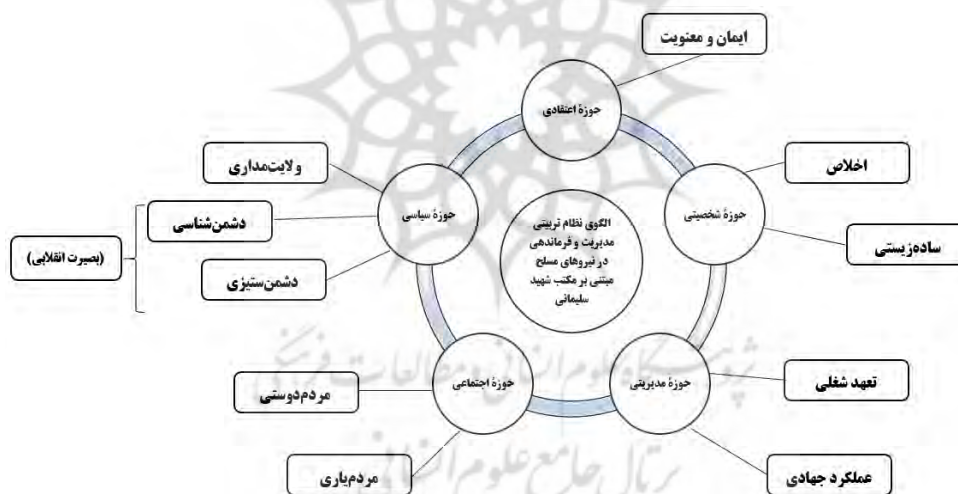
ایمان و معنویت

حوزهٔ اعتقادی

اخلاص

حوزهٔ شخصیتی

ساده‌زیستی

ولایت‌مداری

حوزهٔ سیاسی

دشمن‌شناسی

(بصیرت انقلابی)

دشمن‌ستیزی

الگوی نظام تربیتی مدیریت و فرماندهی در نیروهای مسلح مبتنی بر مکتب شهید سلیمانی

حوزهٔ اجتماعی

مردم‌دوستی

حوزهٔ مدیریتی

تعهد شغلی

مردم‌یاری

عملکرد جهادی

پژوهشگاه علوم انسانی و مطالعات فرهنگی
پرتال جامع علوم انسانی